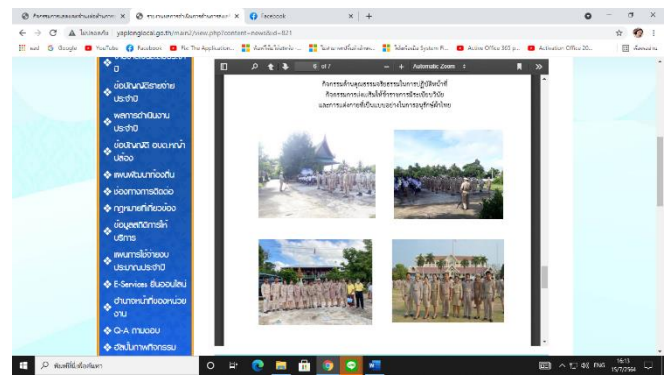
กิจกรรมส่งเสริมคุณธรรมจริยธรรมฯ × | ระบบงานเผยแพร่ข้อมูลข่าวสาร × | Facebook × | +

ไม่ปลอดภัย | yaplongtocal.go.th/main/view.php?content=news&id=821

แอป | Google | YouTube | Facebook | File The Application... | ท้องถิ่นไทยโปร่งใส... | ในสถานะของท้องถิ่น... | ได้แก่ตัวเอง System P... | Active Office 365 p... | Activation Office 20... | ที่อ่านแล้ว

ข้อบัญญัติรายจ่ายประจำปี

ผลการดำเนินงานประจำปี

ข้อบัญญัติ อบต.หน้าปล้อง

แผนพัฒนาท้องถิ่น

ช่องทางการติดต่อ

กฎหมายที่เกี่ยวข้อง

ข้อมูลสถิติการให้บริการ

แผนการใช้จ่ายงบประมาณประจำปี

E-Services ยื่นออนไลน์

อำนาจหน้าที่ของหน่วยงาน

Q-A ถามตอบ

อัลบั้มภาพกิจกรรม

6 of 7 — + Automatic Zoom

กิจกรรมส่งเสริมคุณธรรมจริยธรรมในการปฏิบัติหน้าที่
กิจกรรมการส่งเสริมให้ข้าราชการมีระเบียบวินัย
และการแต่งกายที่เป็นแบบอย่างในการอนุรักษ์ผ้าไทย

พิมพ์ที่นี่เพื่อค้นหา

ENG 16:13 15/7/2564